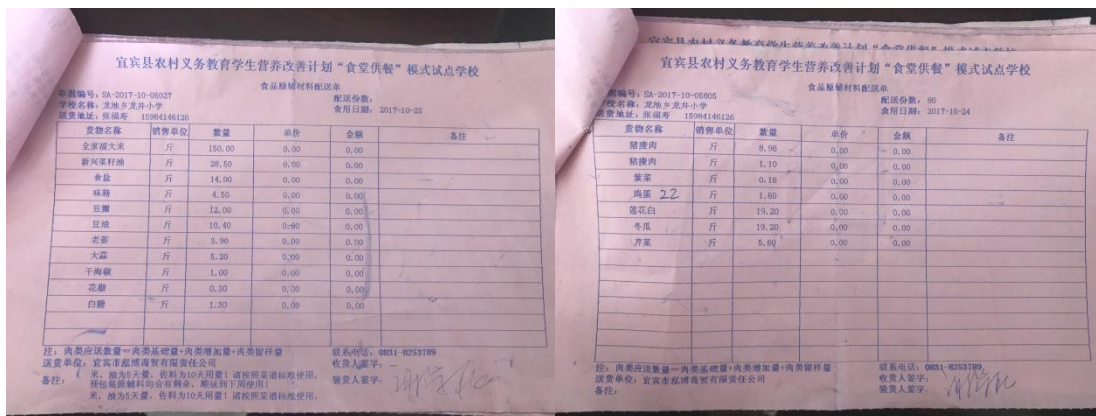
宜宾县农村义务教育学生营养改善计划“食堂供餐”模式试点学校

食品原辅材料配送单

单据编号：SA-2017-10-05027
学校名称：龙池乡龙井小学
送货地址：张福寿 15984146126

配送份数：
食用日期：2017-10-23

| 货物名称 | 销售单位 | 数量 | 单价 | 金额 | 备注 |
|---|---|---|---|---|---|
| 金家坝大米 | 斤 | 150.00 | 0.00 | 0.00 | |
| 新兴菜籽油 | 斤 | 28.50 | 0.00 | 0.00 | |
| 食盐 | 斤 | 14.00 | 0.00 | 0.00 | |
| 味精 | 斤 | 4.50 | 0.00 | 0.00 | |
| 豆瓣 | 斤 | 12.00 | 0.00 | 0.00 | |
| 豆豉 | 斤 | 10.40 | 0.00 | 0.00 | |
| 老姜 | 斤 | 3.90 | 0.00 | 0.00 | |
| 大蒜 | 斤 | 5.20 | 0.00 | 0.00 | |
| 干海椒 | 斤 | 1.00 | 0.00 | 0.00 | |
| 花椒 | 斤 | 0.30 | 0.00 | 0.00 | |
| 白糖 | 斤 | 1.30 | 0.00 | 0.00 | |

注：肉类应送数量=肉类基础量+肉类增加量+肉类留样量
送货单位：宜宾市裕博商贸有限责任公司
备注：米、油为5天量，佐料为10天用量！请按照菜谱标准使用，预包装原辅料均会有剩余，順延到下周使用！米、油为5天量，佐料为10天用量！请按照菜谱标准使用。

联系电话：0831-8253789
收货人签字：
验货人签字：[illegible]

宜宾县农村义务教育学生营养改善计划“食堂供餐”模式试点学校

食品原辅材料配送单

单据编号：SA-2017-10-05805
学校名称：龙池乡龙井小学
送货地址：张福寿 15984146126

配送份数：80
食用日期：2017-10-24

| 货物名称 | 销售单位 | 数量 | 单价 | 金额 | 备注 |
|---|---|---|---|---|---|
| 猪瘦肉 | 斤 | 8.96 | 0.00 | 0.00 | |
| 猪瘦肉 | 斤 | 1.10 | 0.00 | 0.00 | |
| 紫菜 | 斤 | 0.16 | 0.00 | 0.00 | |
| 鸡蛋 22 | 斤 | 1.60 | 0.00 | 0.00 | |
| 莲花白 | 斤 | 19.20 | 0.00 | 0.00 | |
| 冬瓜 | 斤 | 19.20 | 0.00 | 0.00 | |
| 芹菜 | 斤 | 5.60 | 0.00 | 0.00 | |

注：肉类应送数量=肉类基础量+肉类增加量+肉类留样量
送货单位：宜宾市裕博商贸有限责任公司
备注：

联系电话：0831-8253789
收货人签字：
验货人签字：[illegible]